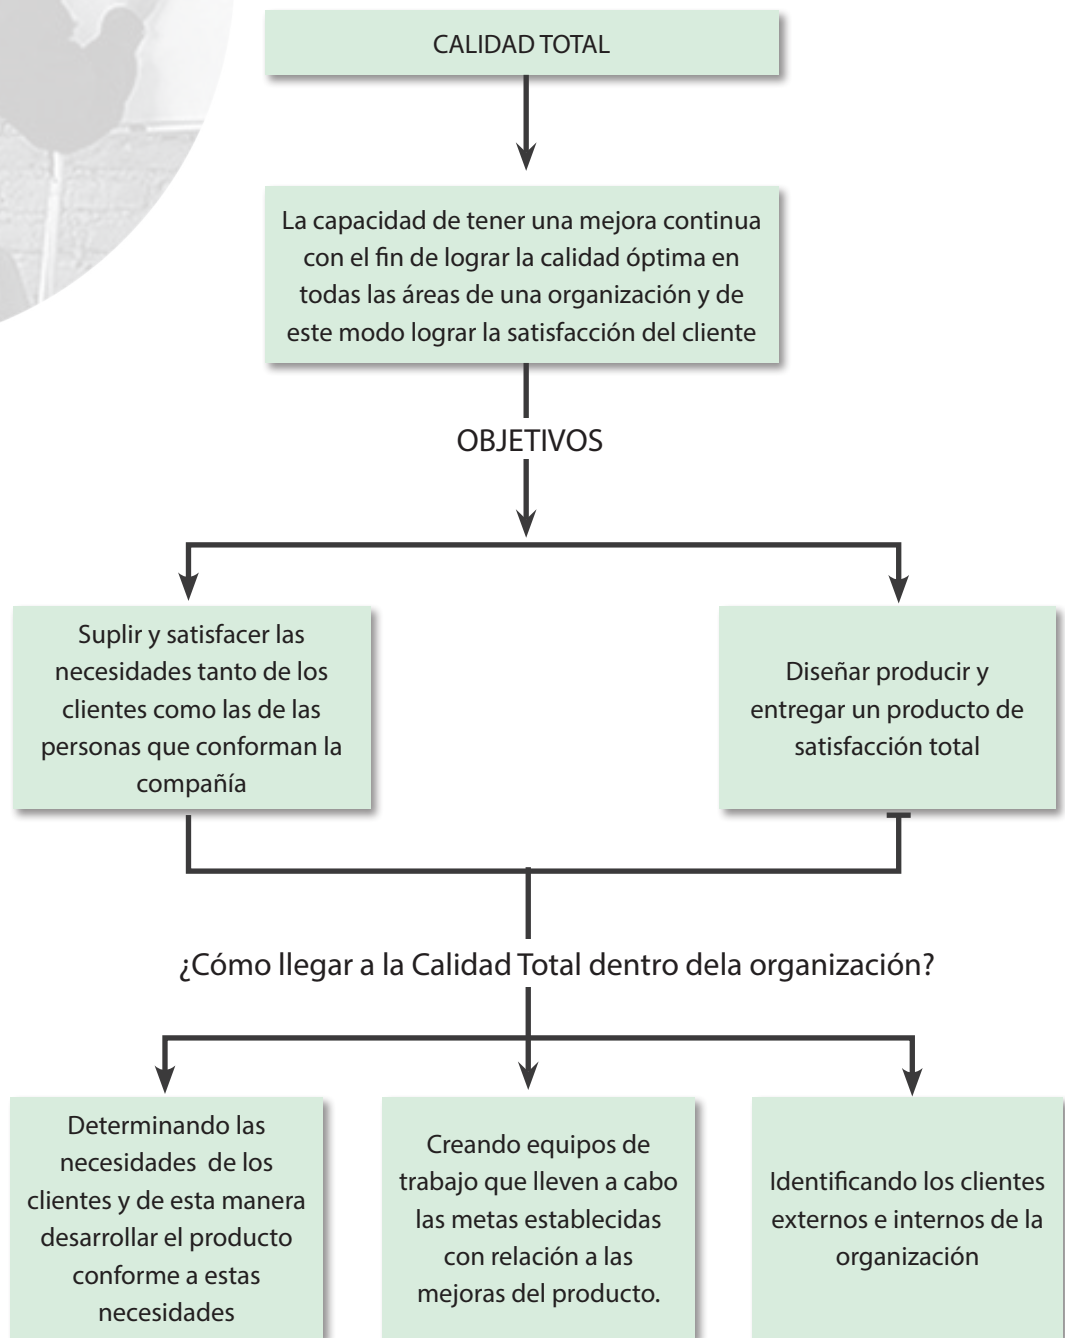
CALIDAD TOTAL

La capacidad de tener una mejora continua con el fin de lograr la calidad óptima en todas las áreas de una organización y de este modo lograr la satisfacción del cliente

OBJETIVOS

Suplir y satisfacer las necesidades tanto de los clientes como las de las personas que conforman la compañía

Diseñar producir y entregar un producto de satisfacción total

¿Cómo llegar a la Calidad Total dentro dela organización?

Determinando las necesidades de los clientes y de esta manera desarrollar el producto conforme a estas necesidades

Creando equipos de trabajo que lleven a cabo las metas establecidas con relación a las mejoras del producto.

Identificando los clientes externos e internos de la organización